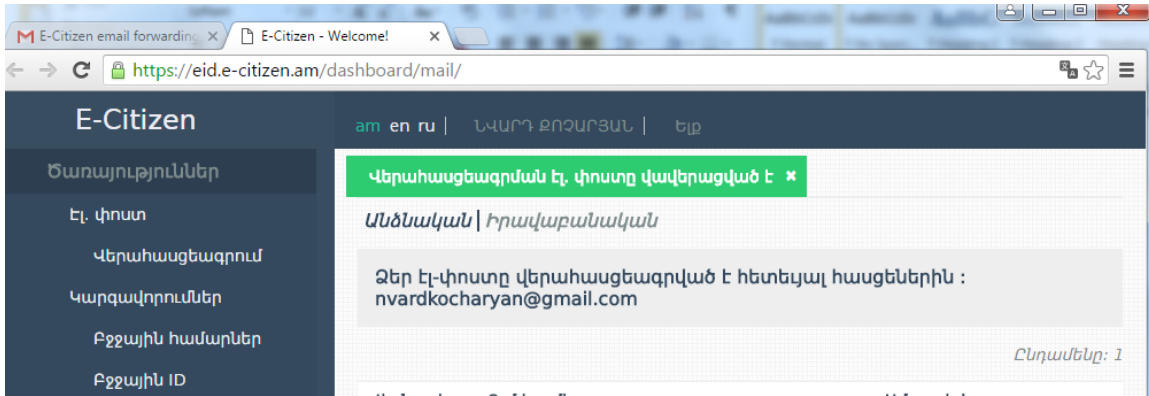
E-Citizen email forwarding ×
E-Citizen - Welcome! ×
https://eid.e-citizen.am/dashboard/mail/

E-Citizen
Ծառայություններ
Էլ. փոստ
Վերահասցեագրում
Կարգավորումներ
Բջջային համարներ
Բջջային ID

am en ru | ՆՎԱՐԴ ՔՈՉԱՐՅԱՆ | Ելք

Վերահասցեագրման էլ. փոստը վավերացված է ×

Անձնական | Իրավաբանական

Ձեր էլ-փոստը վերահասցեագրված է հետեւյալ հասցեներին : nvardkocharyan@gmail.com

Ընդամենը: 1

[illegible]